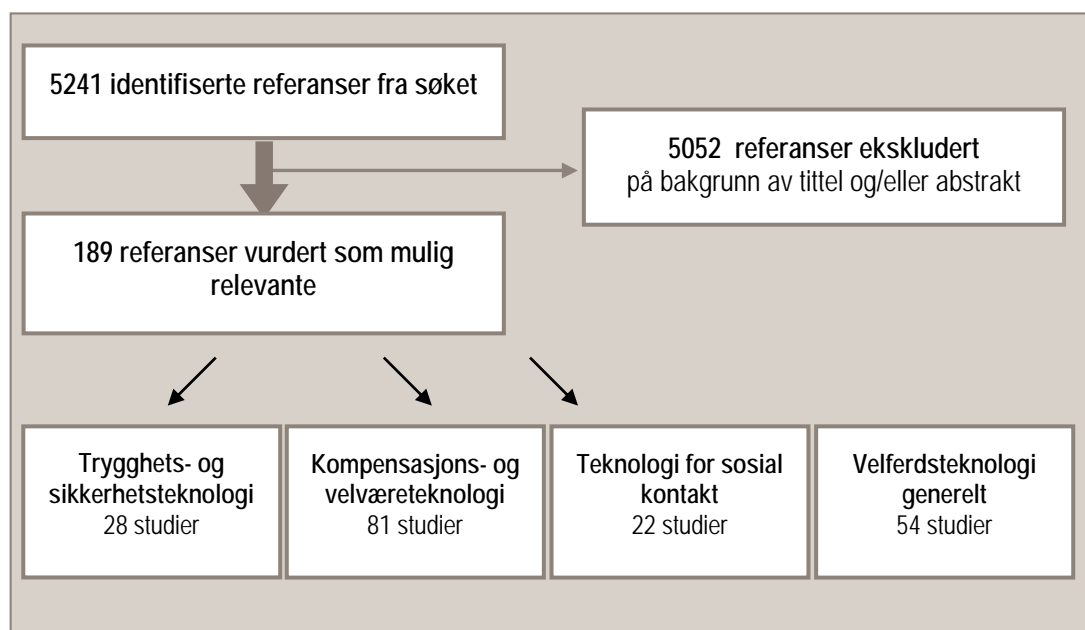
5241 identifiserte referanser fra søket

5052 referanser ekskludert
på bakgrunn av tittel og/eller abstrakt

189 referanser vurdert som mulig relevante

Trygghets- og sikkerhetsteknologi
28 studier

Kompensasjons- og velværeteknologi
81 studier

Teknologi for sosial kontakt
22 studier

Velferdsteknologi generelt
54 studier